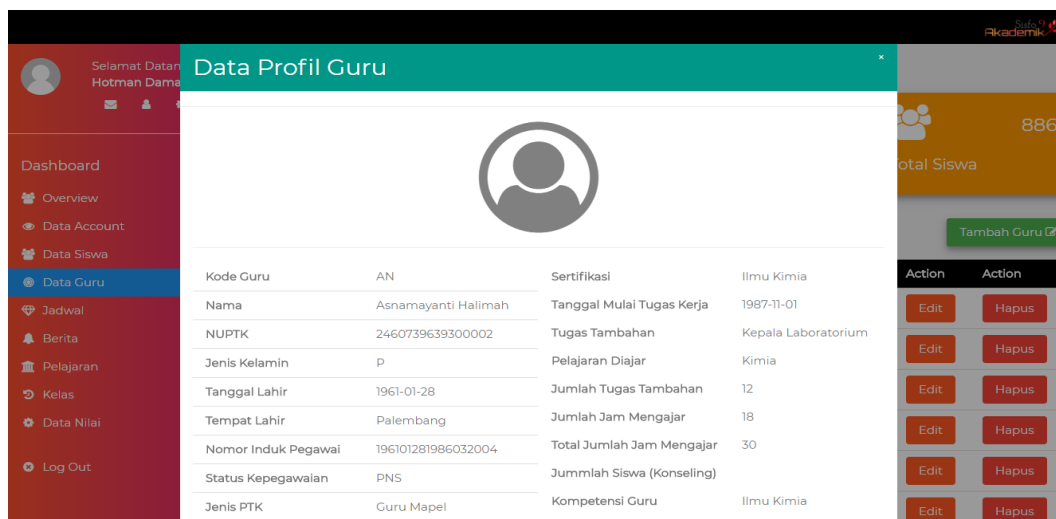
Sisfo Akademik

Selamat Datan
Hotman Dama

Dashboard
Overview
Data Account
Data Siswa
Data Guru
Jadwal
Berita
Pelajaran
Kelas
Data Nilai
Log Out

Data Profil Guru

×

| Kode Guru | AN |
|---|---|
| Nama | Asnamayanti Halimah |
| NUPTK | 2460739639300002 |
| Jenis Kelamin | P |
| Tanggal Lahir | 1961-01-28 |
| Tempat Lahir | Palembang |
| Nomor Induk Pegawai | 196101281986032004 |
| Status Kepegawaian | PNS |
| Jenis PTK | Guru Mapel |

| Sertifikasi | Ilmu Kimia |
|---|---|
| Tanggal Mulai Tugas Kerja | 1987-11-01 |
| Tugas Tambahan | Kepala Laboratorium |
| Pelajaran Diajar | Kimia |
| Jumlah Tugas Tambahan | 12 |
| Jumlah Jam Mengajar | 18 |
| Total Jumlah Jam Mengajar | 30 |
| Jummlah Siswa (Konseling) | |
| Kompetensi Guru | Ilmu Kimia |

886
otal Siswa

Tambah Guru

| Action | Action |
|---|---|
| Edit | Hapus |
| Edit | Hapus |
| Edit | Hapus |
| Edit | Hapus |
| Edit | Hapus |
| Edit | Hapus |